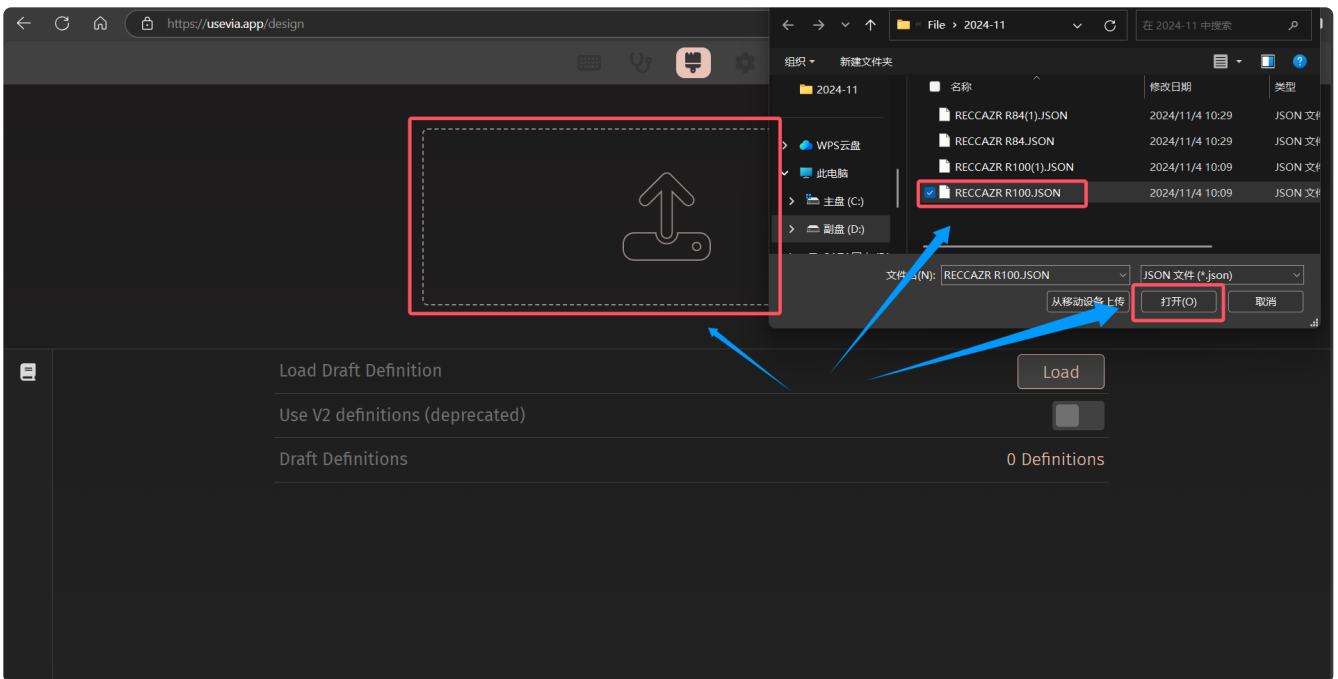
https://usevia.app/design

File › 2024-11
在 2024-11 中搜索
组织 ▾
新建文件夹
2024-11
WPS云盘
此电脑
主盘 (C:)
副盘 (D:)

| 名称 | 修改日期 | 类型 |
|---|---|---|
| RECCAZR R84(1).JSON | 2024/11/4 10:29 | JSON 文 |
| RECCAZR R84.JSON | 2024/11/4 10:29 | JSON 文 |
| RECCAZR R100(1).JSON | 2024/11/4 10:09 | JSON 文 |
| RECCAZR R100.JSON | 2024/11/4 10:09 | JSON 文 |

文件名(N): RECCAZR R100.JSON
JSON 文件 (*.json)
从移动设备上传
打开(O)
取消

Load Draft Definition
Load
Use V2 definitions (deprecated)
Draft Definitions
0 Definitions